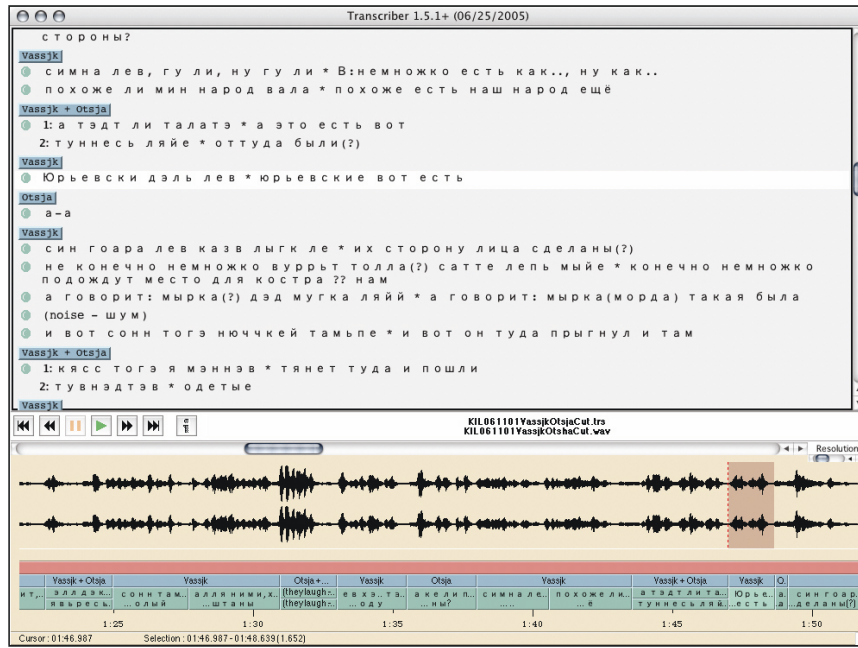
Transcriber 1.5.1+ (06/25/2005)

стороны?

Vassjk
симна лев, гу ли, ну гу ли * В:немножко есть как.., ну как..
похоже ли мин народ вала * похоже есть наш народ ещё

Vassjk + Otsja
1: а тэдт ли талатэ * а это есть вот
2: туннесь ляйе * оттуда были(?)

Vassjk
Юрьевски дэль лев * юрьевские вот есть

Otsja
а-а

Vassjk
син гоара лев казв лыгк ле * их сторону лица сделаны(?)
не конечно немножко вуррьт толла(?) сатте лепь мыйе * конечно немножко подождут место для костра ?? нам
а говорит: мырка(?) дэд мугка ляйй * а говорит: мырка(морда) такая была
(noise - шум)
и вот сонн тогэ нюччкей тамьпе * и вот он туда прыгнул и там

Vassjk + Otsja
1: кясс тогэ я мэннэв * тянет туда и пошли
2: тувнэдтэв * одетые

Vassjk

KIL061101YassjkOtsjaCut.trs
KIL061101YassjkOtshaCut.wav

Resolution

| | Vassjk + Otsja | Vassjk | Otsja + ... | Vassjk | Otsja | Vassjk | Vassjk + Otsja | Vassjk | O. | |
|---|---|---|---|---|---|---|---|---|---|---|
| ит,... | эллядж... явьресь... | сонн там... олый | алля ними, х... штаны | (they laugh... (they laugh... | евхэ.т.а... оду | акели п... ны? | симна ле... | похоже л... ё | атэдт ли т а... туннесь ляй... | Юрье... есть | а | син гоаро... деланы(?) |

1:25 1:30 1:35 1:40 1:45 1:50

Cursor : 01:46.987 Selection : 01:46.987 - 01:48.639 (1.652)